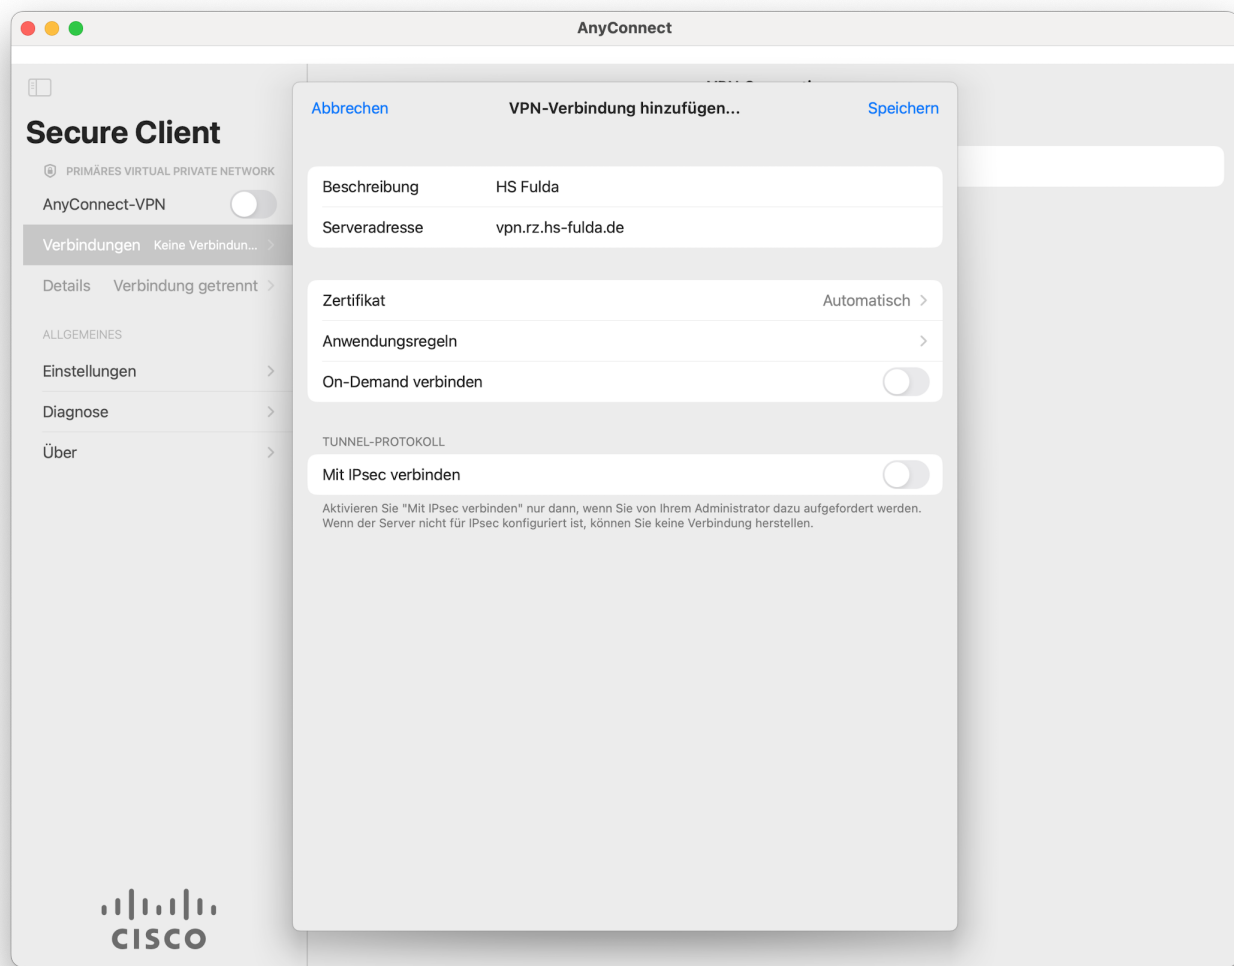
AnyConnect

Secure Client

PRIMÄRES VIRTUAL PRIVATE NETWORK

AnyConnect-VPN

Verbindungen Keine Verbindun...

Details Verbindung getrennt

ALLGEMEINES

Einstellungen

Diagnose

Über

cisco

Abbrechen VPN-Verbindung hinzufügen... Speichern

Beschreibung HS Fulda

Serveradresse vpn.rz.hs-fulda.de

Zertifikat Automatisch

Anwendungsregeln

On-Demand verbinden

TUNNEL-PROTOKOLL

Mit IPsec verbinden

Aktivieren Sie "Mit IPsec verbinden" nur dann, wenn Sie von Ihrem Administrator dazu aufgefordert werden. Wenn der Server nicht für IPsec konfiguriert ist, können Sie keine Verbindung herstellen.